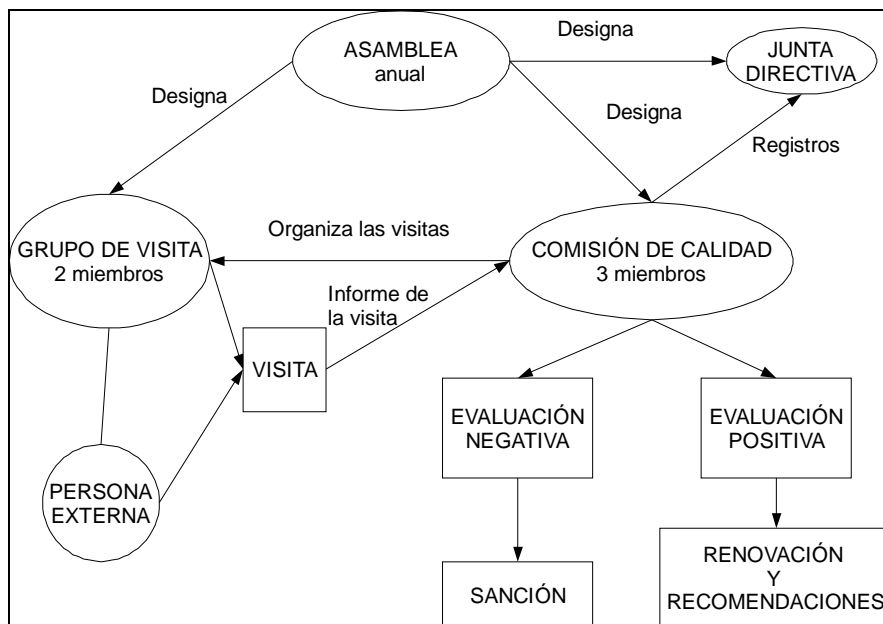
ASAMBLEA
anual

Designa

JUNTA
DIRECTIVA

Designa

Designa

Registros

Organiza las visitas

GRUPO DE VISITA
2 miembros

COMISIÓN DE CALIDAD
3 miembros

Informe de la visita

VISITA

EVALUACIÓN
NEGATIVA

EVALUACIÓN
POSITIVA

PERSONA
EXTERNA

SANCIÓN

RENOVACIÓN
Y
RECOMENDACIONES